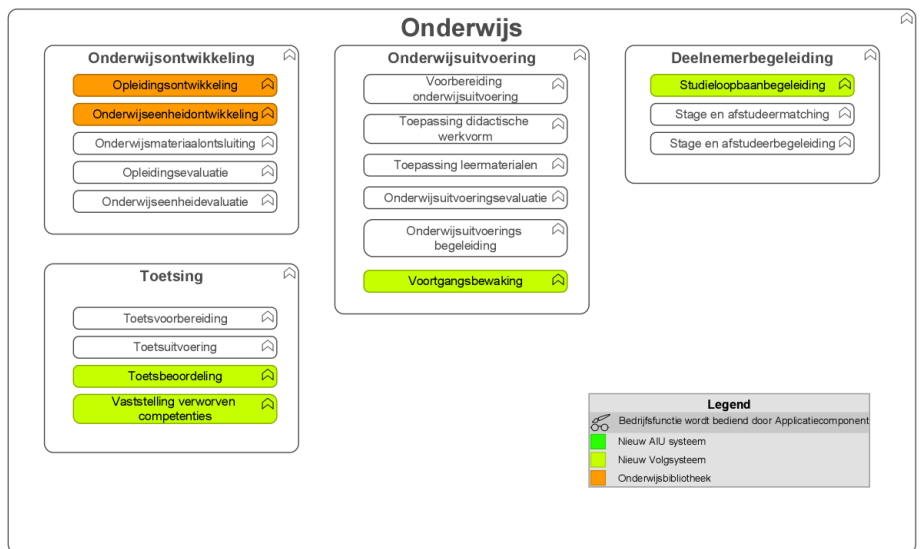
Onderwijs

Onderwijsontwikkeling

Opleidingsontwikkeling

Onderwijseenheidontwikkeling

Onderwijsmateriaalontsluiting

Opleidingsevaluatie

Onderwijseenheidevaluatie

Onderwijsuitvoering

Voorbereiding onderwijsuitvoering

Toepassing didactische werkvorm

Toepassing leermaterialen

Onderwijsuitvoeringsevaluatie

Onderwijsuitvoerings begeleiding

Voortgangsbewaking

Deelnemerbegeleiding

Studieloopbaanbegeleiding

Stage en afstudeermatching

Stage en afstudeerbegeleiding

Toetsing

Toetsvoorbereiding

Toetsuitvoering

Toetsbeoordeling

Vaststelling verworven competenties

Legend

Bedrijfsfunctie wordt bediend door Applicatiecomponent

Nieuw AIU systeem

Nieuw Volgsysteem

Onderwijsbibliotheek